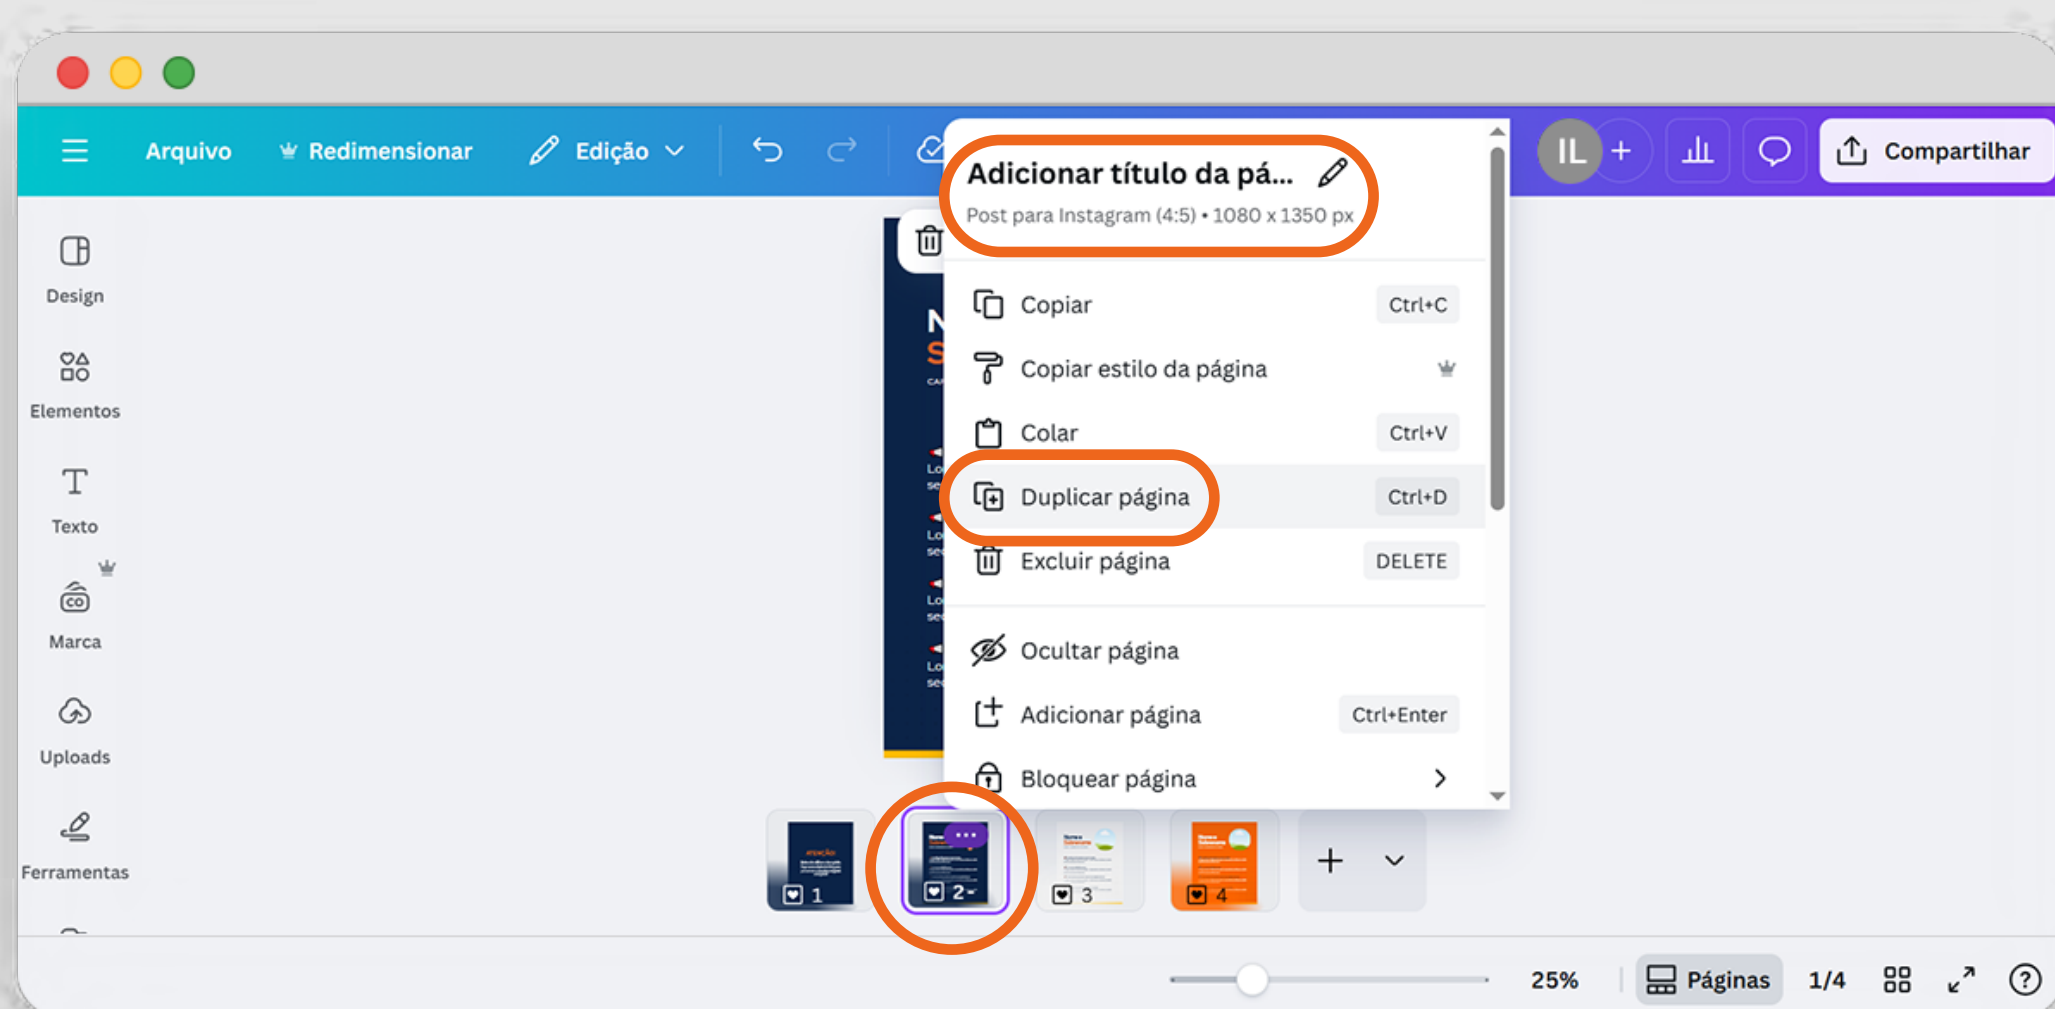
Arquivo
Redimensionar
Edição
IL
Compartilhar

Design
Elementos
Texto
Marca
Uploads
Ferramentas

Adicionar título da pá...
Post para Instagram (4:5) • 1080 x 1350 px

Copiar Ctrl+C
Copiar estilo da página
Colar Ctrl+V
Duplicar página Ctrl+D
Excluir página DELETE
Ocultar página
Adicionar página Ctrl+Enter
Bloquear página

1
2
3
4

25%
Páginas
1/4
?